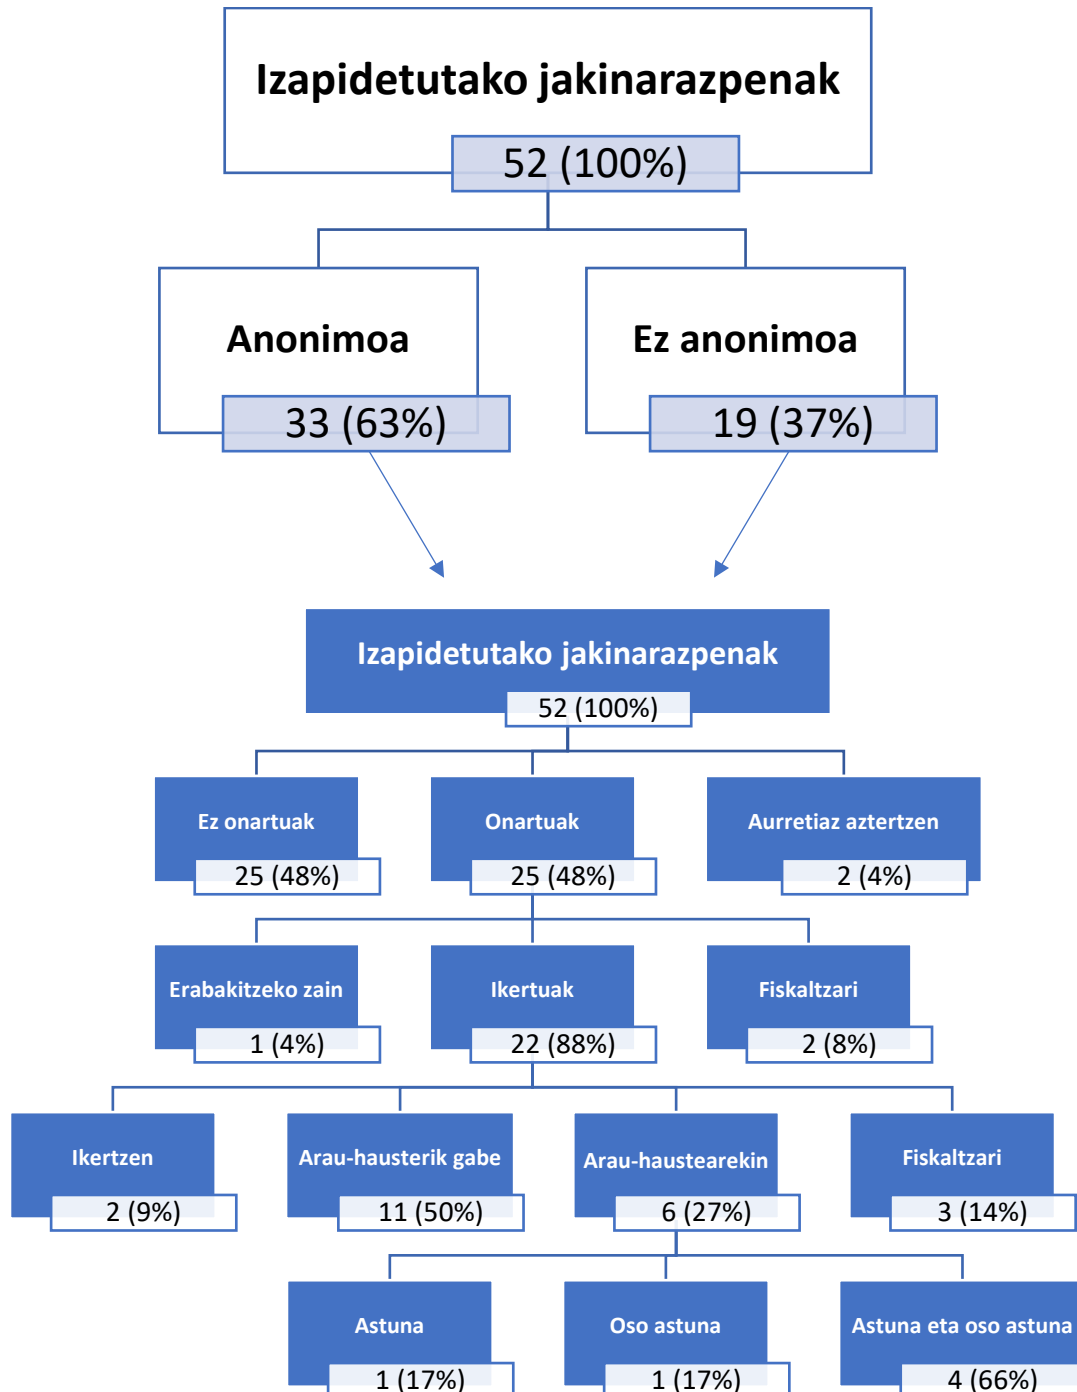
Izapidetutako jakinarazpenak
52 (100%)

Anonimoa
33 (63%)

Ez anonimoa
19 (37%)

Izapidetutako jakinarazpenak
52 (100%)

Ez onartuak
25 (48%)

Onartuak
25 (48%)

Aurretiaz aztertzen
2 (4%)

Erabakitzeko zain
1 (4%)

Ikertuak
22 (88%)

Fiskaltzari
2 (8%)

Ikertzen
2 (9%)

Arau-hausterik gabe
11 (50%)

Arau-haustearekin
6 (27%)

Fiskaltzari
3 (14%)

Astuna
1 (17%)

Oso astuna
1 (17%)

Astuna eta oso astuna
4 (66%)